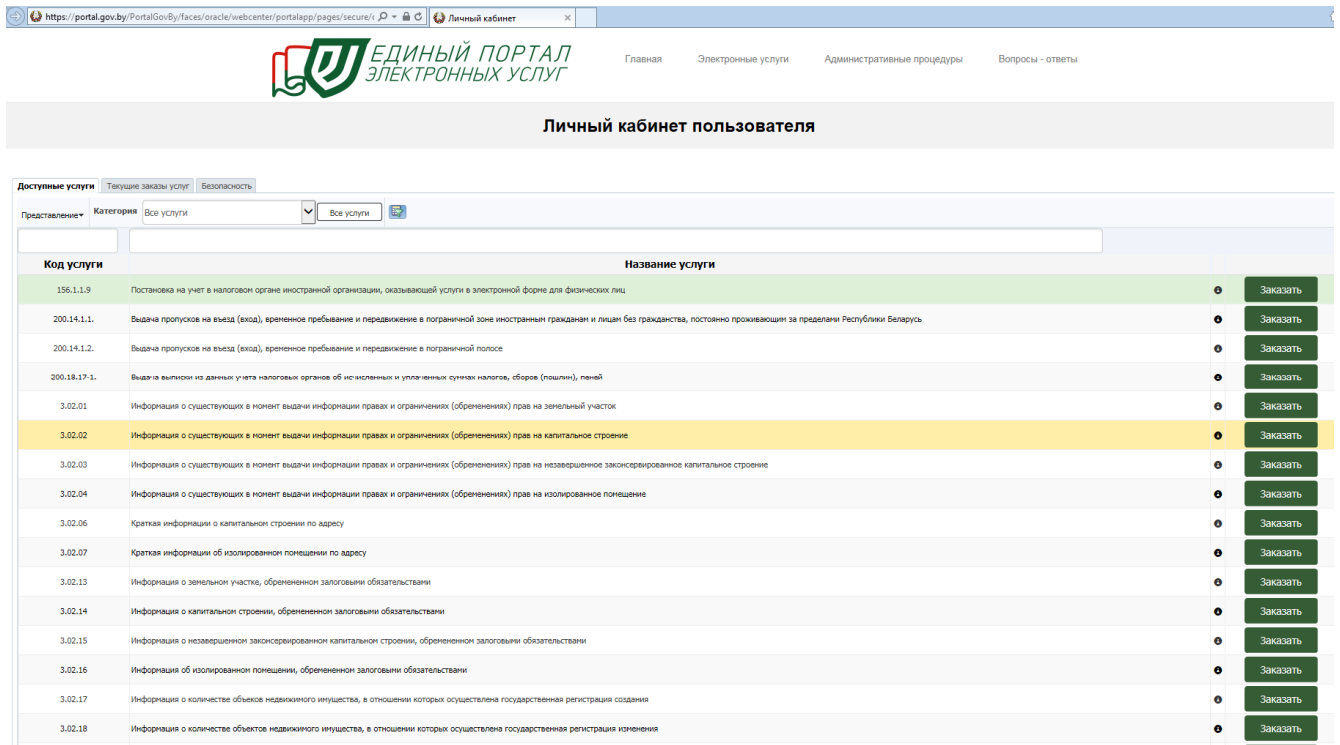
https://portal.gov.by/PortalGovBy/faces/oracle/webcenter/portalapp/pages/secure/ 

Личный кабинет

ЕДИНЫЙ ПОРТАЛ ЭЛЕКТРОННЫХ УСЛУГ

Главная Электронные услуги Административные процедуры Вопросы - ответы

Личный кабинет пользователя

Доступные услуги Текущие заказы услуг Безопасность

Представление Категория Все услуги Все услуги

| Код услуги | Название услуги | | |
|---|---|---|---|
| 156.1.1.9 | Постановка на учет в налоговом органе иностранной организации, оказывающей услуги в электронной форме для физических лиц | | Заказать |
| 200.14.1.1. | Выдача пропусков на въезд (вход), временное пребывание и передвижение в пограничной зоне иностранным гражданам и лицам без гражданства, постоянно проживающим за пределами Республики Беларусь | | Заказать |
| 200.14.1.2. | Выдача пропусков на въезд (вход), временное пребывание и передвижение в пограничной полосе | | Заказать |
| 200.18.17-1. | Выдача выписки из данных учета налоговых органов об исчисленных и уплаченных суммах налогов, сборов (пошлин), пеней | | Заказать |
| 3.02.01 | Информация о существующих в момент выдачи информации правах и ограничениях (обременениях) прав на земельный участок | | Заказать |
| 3.02.02 | Информация о существующих в момент выдачи информации правах и ограничениях (обременениях) прав на капитальное строение | | Заказать |
| 3.02.03 | Информация о существующих в момент выдачи информации правах и ограничениях (обременениях) прав на незавершенное законсервированное капитальное строение | | Заказать |
| 3.02.04 | Информация о существующих в момент выдачи информации правах и ограничениях (обременениях) прав на изолированное помещение | | Заказать |
| 3.02.06 | Краткая информации о капитальном строении по адресу | | Заказать |
| 3.02.07 | Краткая информации об изолированном помещении по адресу | | Заказать |
| 3.02.13 | Информация о земельном участке, обремененном залоговыми обязательствами | | Заказать |
| 3.02.14 | Информация о капитальном строении, обремененном залоговыми обязательствами | | Заказать |
| 3.02.15 | Информация о незавершенном законсервированном капитальном строении, обремененном залоговыми обязательствами | | Заказать |
| 3.02.16 | Информация об изолированном помещении, обремененном залоговыми обязательствами | | Заказать |
| 3.02.17 | Информация о количестве объеков недвижимого имущества, в отношении которых осуществлена государственная регистрация создания | | Заказать |
| 3.02.18 | Информация о количестве объектов недвижимого имущества, в отношении которых осуществлена государственная регистрация изменения | | Заказать |